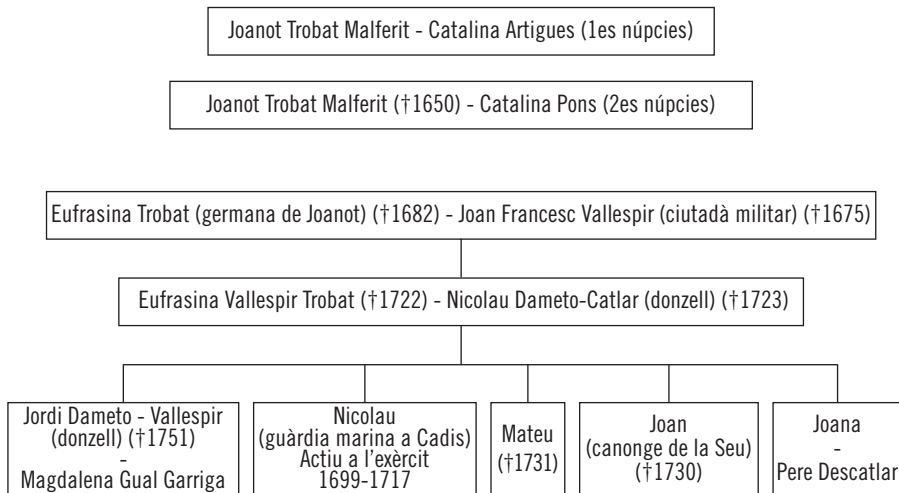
Joanot Trobat Malferit - Catalina Artigues (1es núpcies)

Joanot Trobat Malferit (†1650) - Catalina Pons (2es núpcies)

Eufrasina Trobat (germana de Joanot) (†1682) - Joan Francesc Vallespir (ciutadà militar) (†1675)

Eufrasina Vallespir Trobat (†1722) - Nicolau Dameto-Catlar (donzell) (†1723)

Jordi Dameto - Vallespir (donzell) (†1751) - Magdalena Gual Garriga

Nicolau (guàrdia marina a Cadis) Actiu a l'exèrcit 1699-1717

Mateu (†1731)

Joan (canonge de la Seu) (†1730)

Joana - Pere Descatlar